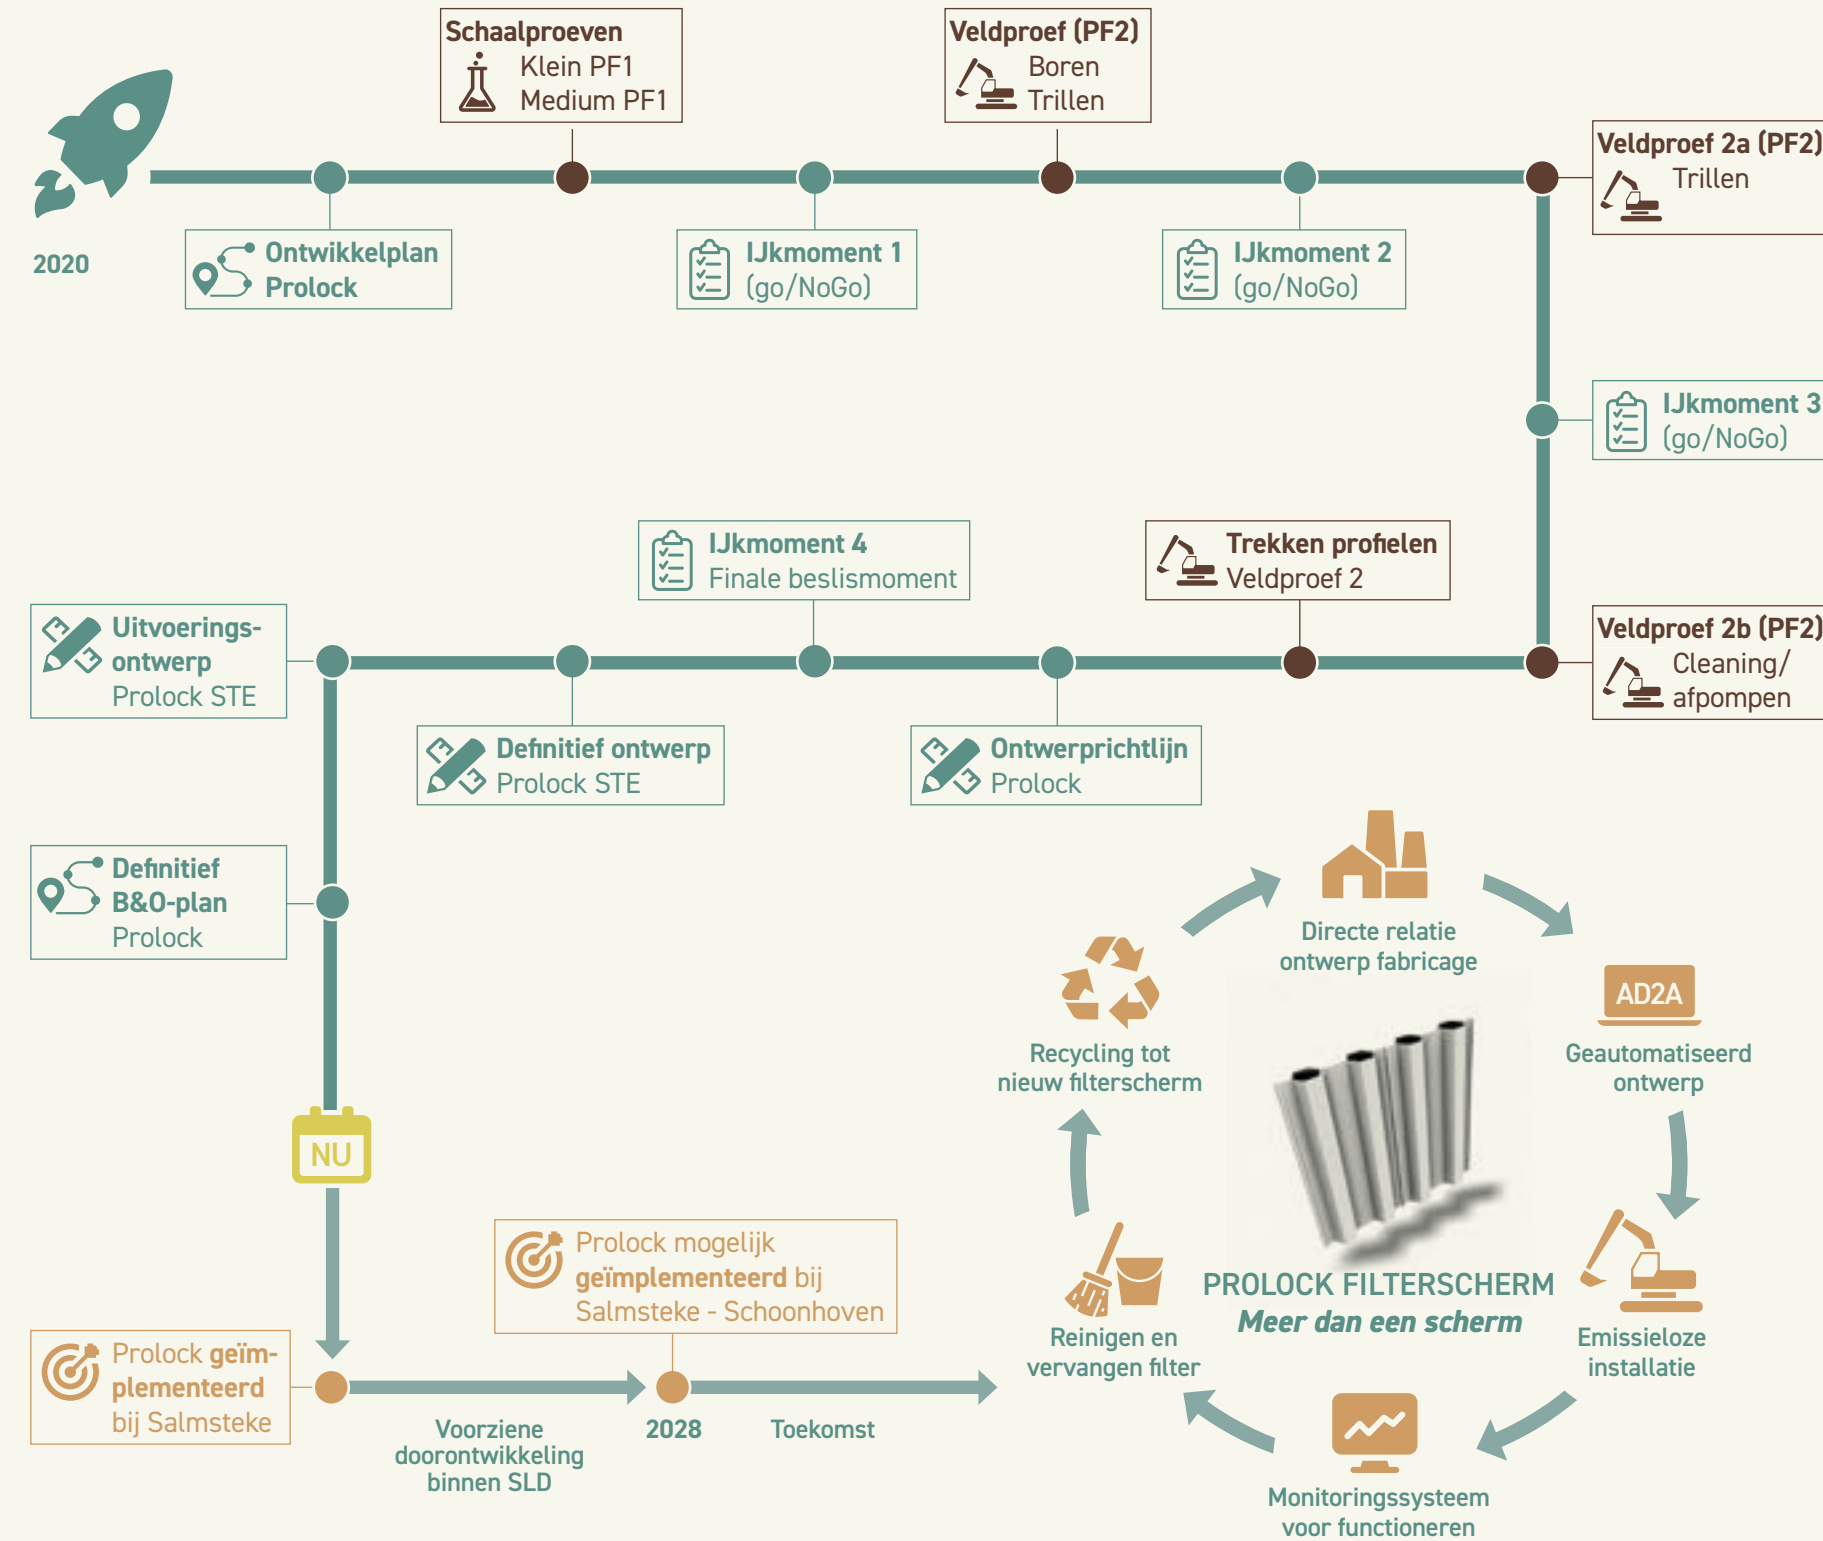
Schaalproeven
Klein PF1
Medium PF1

Veldproef (PF2)
Boren
Trillen

2020

Ontwikkelplan
Prolock

IJkmoment 1
(go/NoGo)

IJkmoment 2
(go/NoGo)

Veldproef 2a (PF2)
Trillen

IJkmoment 3
(go/NoGo)

IJkmoment 4
Finale beslismoment

Trekken profielen
Veldproef 2

Veldproef 2b (PF2)
Cleaning/
afpompen

Uitvoeringsontwerp
Prolock STE

Definitief ontwerp
Prolock STE

Ontwerprichtlijn
Prolock

Definitief
B&O-plan
Prolock

NU

Prolock mogelijk **geïmplementeerd** bij Salmsteke - Schoonhoven

Prolock **geïmplementeerd** bij Salmsteke

Voorziene doorontwikkeling binnen SLD

2028

Toekomst

Directe relatie ontwerp fabricage

AD2A
Geautomatiseerd ontwerp

Emissieloze installatie

Monitoringssysteem voor functioneren

Reinigen en vervangen filter

Recycling tot nieuw filterscherm

PROLOCK FILTERSCHERM
Meer dan een scherm